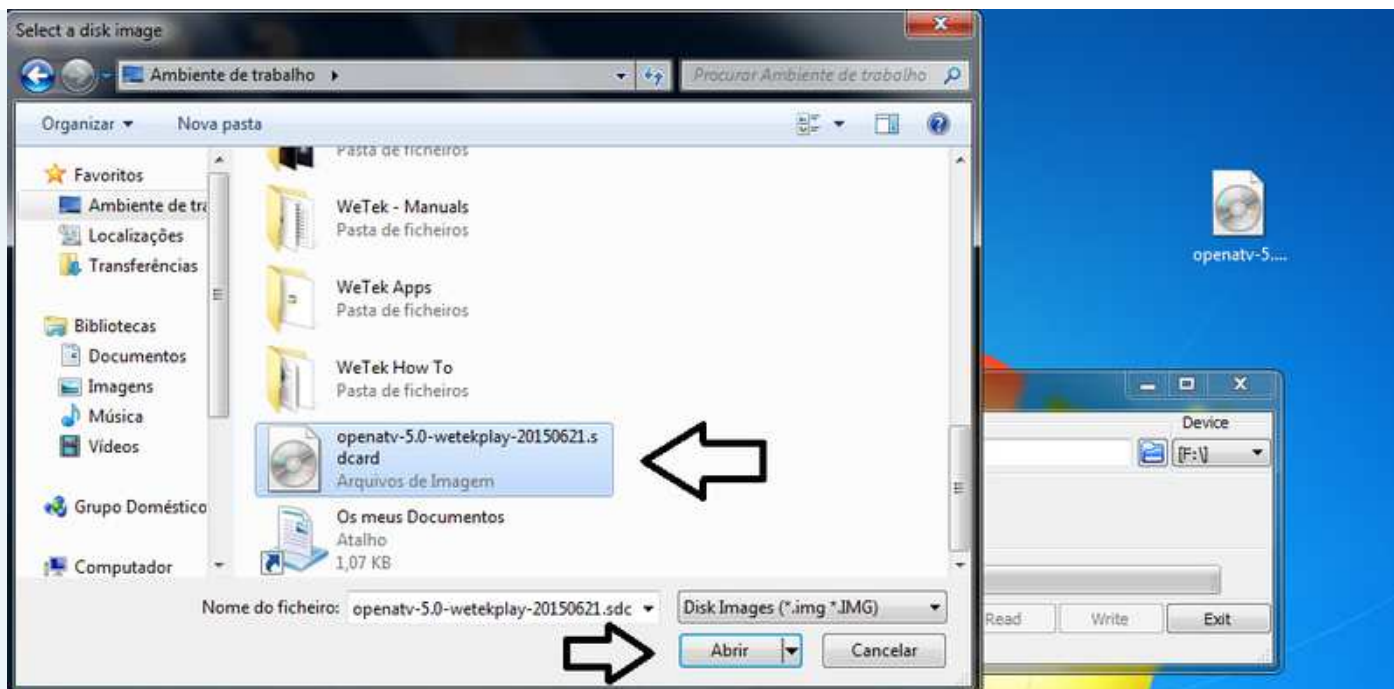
Select a disk image

Ambiente de trabalho ▸

Procurar Ambiente de trabalho

Organizar ▾

Nova pasta

Favoritos

Ambiente de tra

Localizações

Transferências

Bibliotecas

Documentos

Imagens

Música

Vídeos

Grupo Doméstico

Computador

Pasta de ficheiros

WeTek - Manuals
Pasta de ficheiros

WeTek Apps
Pasta de ficheiros

WeTek How To
Pasta de ficheiros

openatv-5.0-wetekplay-20150621.sdcard
Arquivos de Imagem

Os meus Documentos
Atalho
1,07 KB

Nome do ficheiro: openatv-5.0-wetekplay-20150621.sdc

Disk Images (*.img *.IMG)

Abrir

Cancelar

openatv-5....

Device

[F:\]

Read

Write

Exit